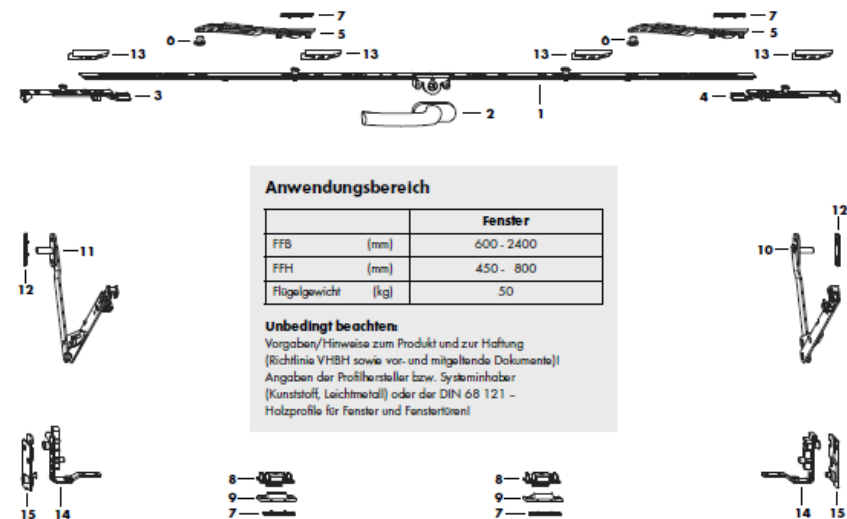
7
6
5
13
13
3
2
1
7
6
5
13
13
4

Anwendungsbereich

| | Fenster |
|---|---|
| FFB (mm) | 600 - 2400 |
| FFH (mm) | 450 - 800 |
| Flügelgewicht (kg) | 50 |

Unbedingt beachten:
Vorgaben/Hinweise zum Produkt und zur Haftung (Richtlinie VHBH sowie vor- und mitgeltende Dokumente)! Angaben der Profilhersteller bzw. Systeminhaber (Kunststoff, Leichtmetall) oder der DIN 68 121 – Holzprofile für Fenster und Fenstertüren!

11
12
10
12
8
9
7
8
9
7
15
14
14
15